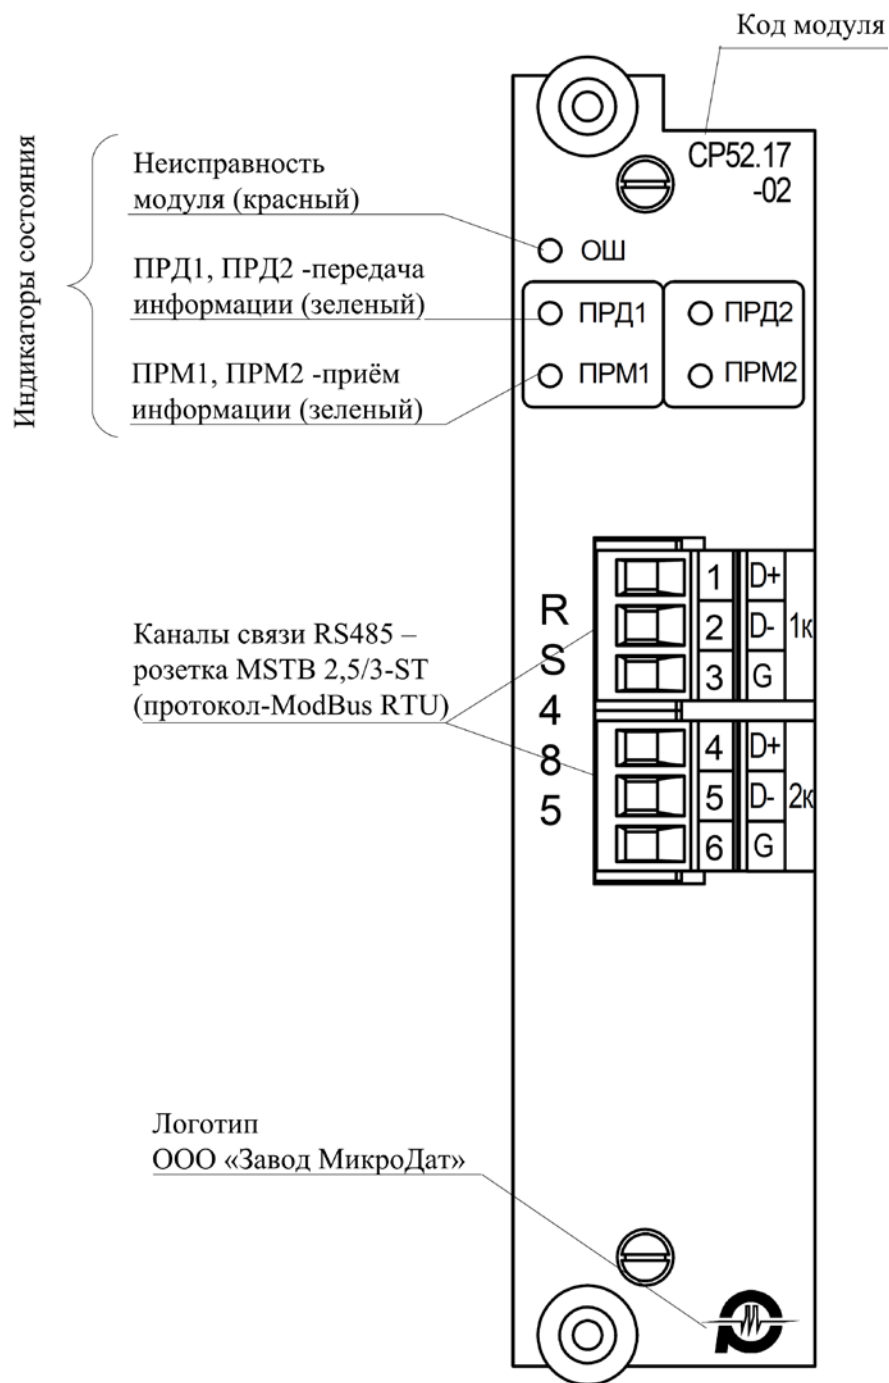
Код модуля

Индикаторы состояния

Неисправность модуля (красный)

ПРД1, ПРД2 -передача информации (зеленый)

ПРМ1, ПРМ2 -приём информации (зеленый)

CP52.17 -02

ОШ

ПРД1

ПРД2

ПРМ1

ПРМ2

Каналы связи RS485 – розетка MSTB 2,5/3-ST (протокол-ModBus RTU)

R
S
4
8
5

1 D+
2 D- 1к
3 G
4 D+
5 D- 2к
6 G

Логотип
ООО «Завод МикроДат»